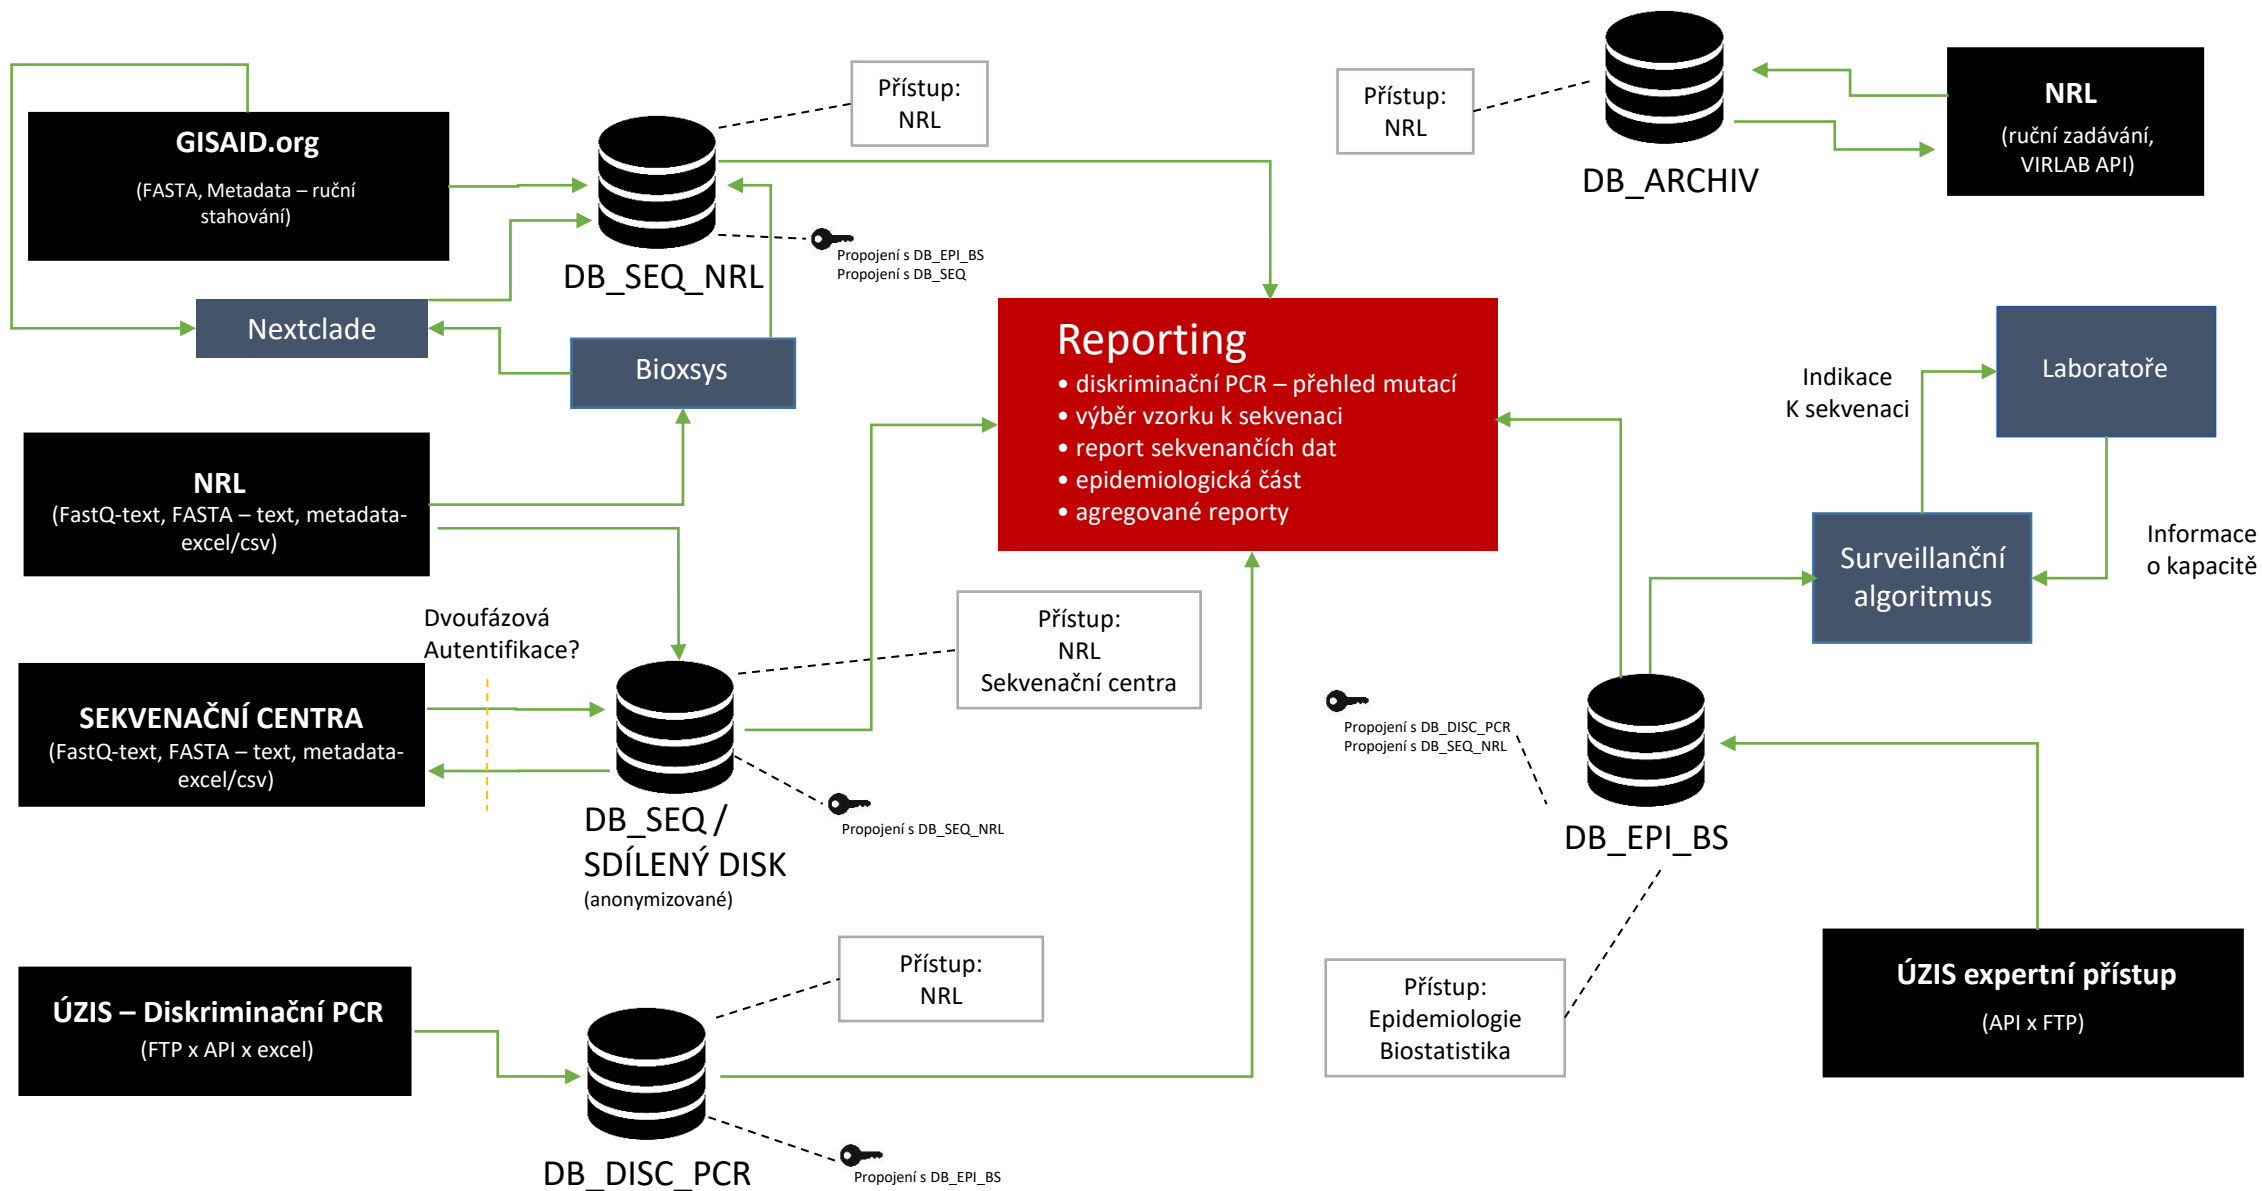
GISAID.org
(FASTA, Metadata – ruční stahování)

Přístup:
NRL

DB_SEQ_NRL

Propojení s DB_EPI_BS
Propojení s DB_SEQ

Nextclade

Bioxsys

Přístup:
NRL

DB_ARCHIV

NRL
(ruční zadávání, VIRLAB API)

Reporting
• diskriminační PCR – přehled mutací
• výběr vzorku k sekvenaci
• report sekvenančích dat
• epidemiologická část
• agregované reporty

Indikace
K sekvenaci

Laboratoře

NRL
(FastQ-text, FASTA – text, metadata-excel/csv)

Surveillanční algoritmus

Informace
o kapacitě

Dvoufázová
Autentifikace?

Přístup:
NRL
Sekvenační centra

SEKVENAČNÍ CENTRA
(FastQ-text, FASTA – text, metadata-excel/csv)

Propojení s DB_DISC_PCR
Propojení s DB_SEQ_NRL

DB_SEQ /
SDÍLENÝ DISK
(anonymizované)

Propojení s DB_SEQ_NRL

DB_EPI_BS

Přístup:
NRL

ÚZIS – Diskriminační PCR
(FTP x API x excel)

Přístup:
Epidemiologie
Biostatistika

ÚZIS expertní přístup
(API x FTP)

DB_DISC_PCR

Propojení s DB_EPI_BS